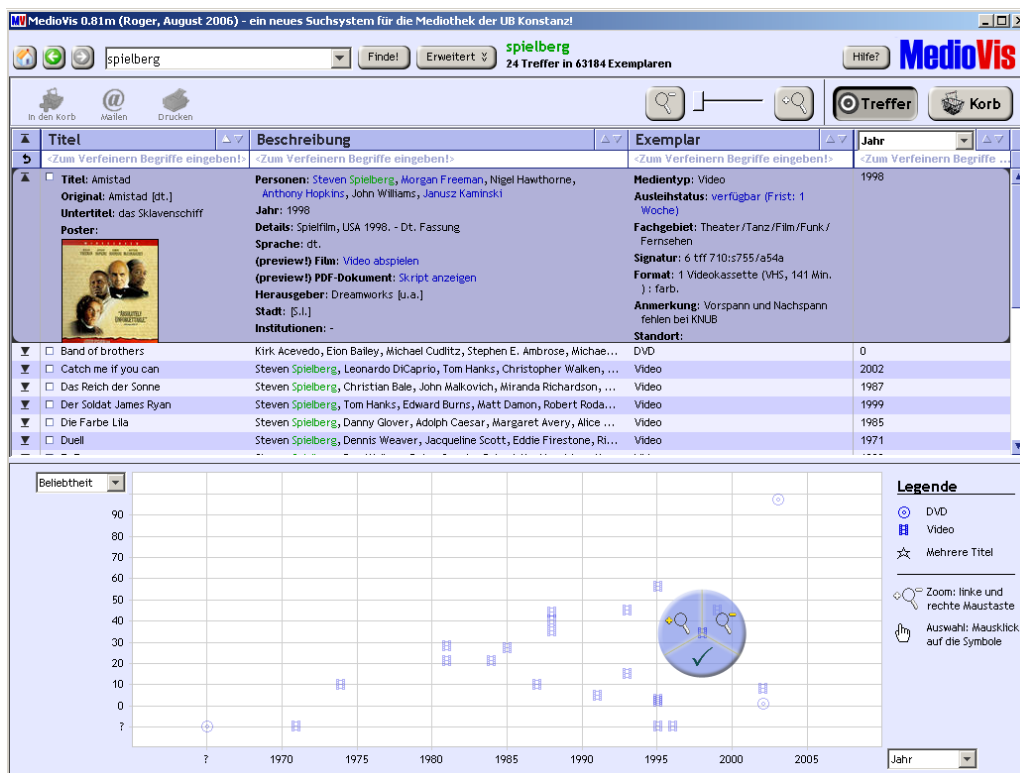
MedioVis 0.81m (Roger, August 2006) - ein neues Suchsystem für die Mediothek der UB Konstanz!

spielberg Finde! Erweitert

spielberg
24 Treffer in 63184 Exemplaren

Hilfe? MedioVis

In den Korb Mailen Drucken

Treffer Korb

| Titel | Beschreibung | Exemplar | Jahr |
|---|---|---|---|
| <Zum Verfeinern Begriffe eingeben!> | <Zum Verfeinern Begriffe eingeben!> | <Zum Verfeinern Begriffe eingeben!> | <Zum Verfeinern Begriffe ... |
| Titel: Amistad<br>Original: Amistad [dt.]<br>Untertitel: das Sklavenschiff<br>Poster: | Personen: Steven Spielberg, Morgan Freeman, Nigel Hawthorne, Anthony Hopkins, John Williams, Janusz Kaminski<br>Jahr: 1998<br>Details: Spielfilm, USA 1998. - Dt. Fassung<br>Sprache: dt.<br>(preview!) Film: Video abspielen<br>(preview!) PDF-Dokument: Skript anzeigen<br>Herausgeber: Dreamworks [u.a.]<br>Stadt: [S.l.]<br>Institutionen: - | Medientyp: Video<br>Ausleihstatus: verfügbar (Frist: 1 Woche)<br>Fachgebiet: Theater/Tanz/Film/Funk/Fernsehen<br>Signatur: 6 tff 710:s755/a54a<br>Format: 1 Videokassette (VHS, 141 Min.) : farb.<br>Anmerkung: Vorspann und Nachspann fehlen bei KNUB<br>Standort: | 1998 |
| Band of brothers | Kirk Acevedo, Eion Bailey, Michael Cudlitz, Stephen E. Ambrose, Michae... | DVD | 0 |
| Catch me if you can | Steven Spielberg, Leonardo DiCaprio, Tom Hanks, Christopher Walken, ... | Video | 2002 |
| Das Reich der Sonne | Steven Spielberg, Christian Bale, John Malkovich, Miranda Richardson, ... | Video | 1987 |
| Der Soldat James Ryan | Steven Spielberg, Tom Hanks, Edward Burns, Matt Damon, Robert Roda... | Video | 1999 |
| Die Farbe Lila | Steven Spielberg, Danny Glover, Adolph Caesar, Margaret Avery, Alice ... | Video | 1985 |
| Duell | Steven Spielberg, Dennis Weaver, Jacqueline Scott, Eddie Firestone, Ri... | Video | 1971 |

Beliebtheit

90 80 70 60 50 40 30 20 10 0 ?

? 1970 1975 1980 1985 1990 1995 2000 2005

Legende
DVD
Video
Mehrere Titel
Zoom: linke und rechte Maustaste
Auswahl: Mausklick auf die Symbole

Jahr